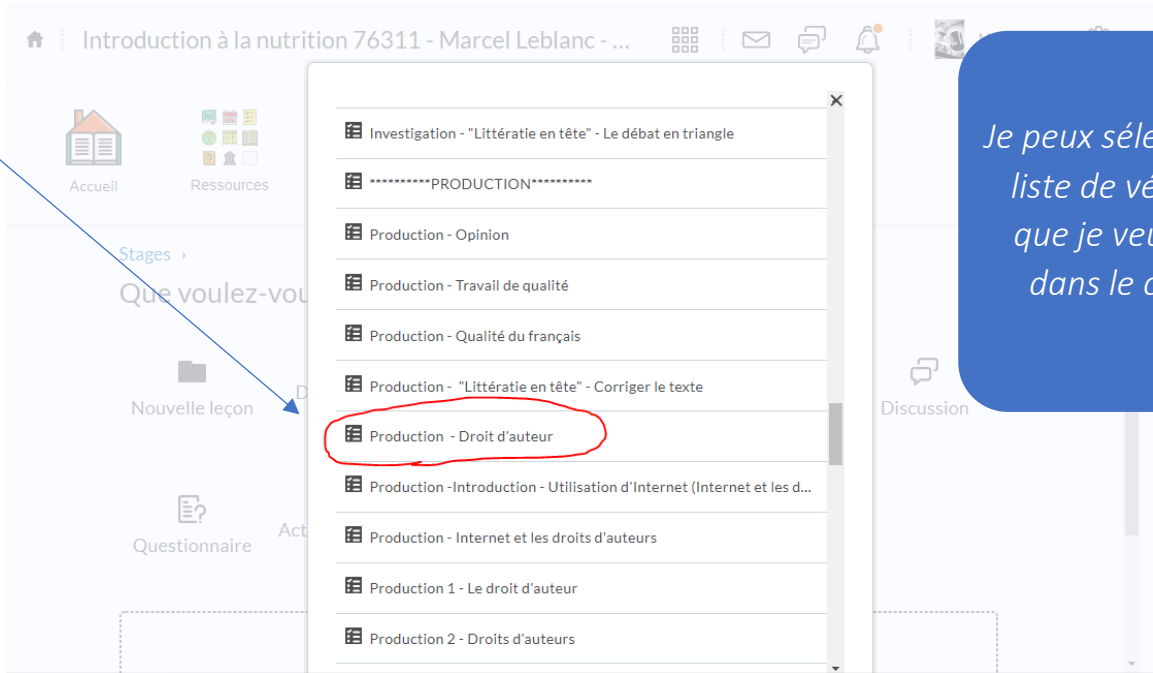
Introduction à la nutrition 76311 - Marcel Leblanc - ...

Accueil

Ressources

Stages ›

Que voulez-vou

Nouvelle leçon

D

Discussion

Questionnaire

Act

×

Investigation - "Littératie en tête" - Le débat en triangle

**********PRODUCTION**********

Production - Opinion

Production - Travail de qualité

Production - Qualité du français

Production - "Littératie en tête" - Corriger le texte

Production - Droit d'auteur

Production -Introduction - Utilisation d'Internet (Internet et les d...

Production - Internet et les droits d'auteurs

Production 1 - Le droit d'auteur

Production 2 - Droits d'auteurs

Je peux séle
liste de vé
que je veu
dans le c